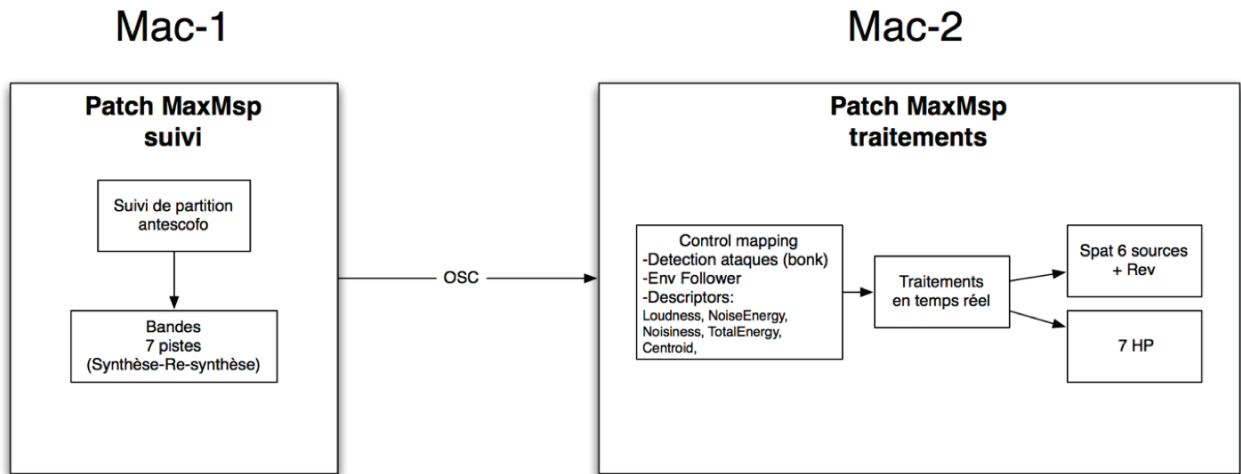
Mac-1

Mac-2

Patch MaxMsp
suivi

Suivi de partition
antescofo

Bandes
7 pistes
(Synthèse-Re-synthèse)

OSC

Patch MaxMsp
traitements

Control mapping
-Detection ataques (bonk)
-Env Follower
-Descriptors:
Loudness, NoiseEnergy, Noisiness, TotalEnergy, Centroid,

Traitements
en temps réel

Spat 6 sources
+ Rev

7 HP